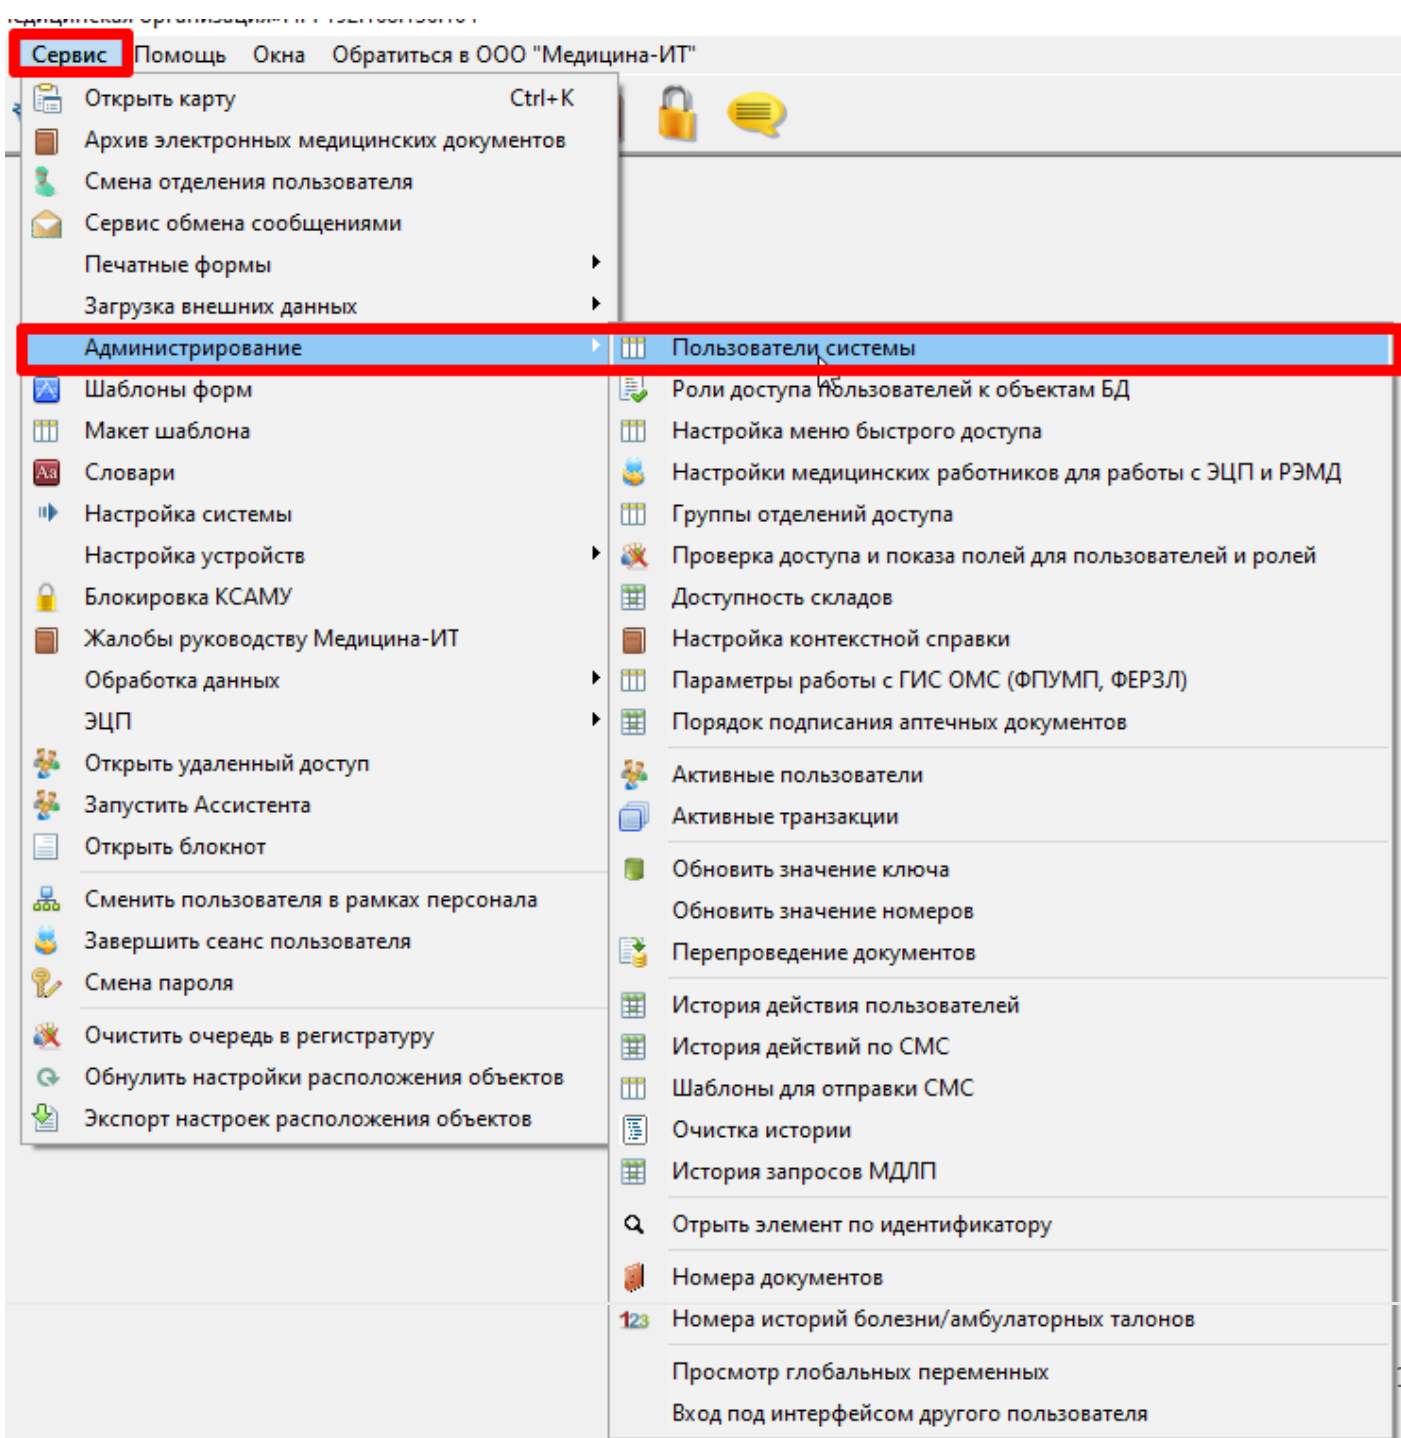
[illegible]

Сервис Помощь Окна Обратиться в ООО "Медицина-ИТ"

Открыть карту Ctrl+K
Архив электронных медицинских документов
Смена отделения пользователя
Сервис обмена сообщениями
Печатные формы
Загрузка внешних данных
Администрирование
Шаблоны форм
Макет шаблона
Словари
Настройка системы
Настройка устройств
Блокировка КСАМУ
Жалобы руководству Медицина-ИТ
Обработка данных
ЭЦП
Открыть удаленный доступ
Запустить Ассистента
Открыть блокнот
Сменить пользователя в рамках персонала
Завершить сеанс пользователя
Смена пароля
Очистить очередь в регистратуру
Обнулить настройки расположения объектов
Экспорт настроек расположения объектов

Пользователи системы
Роли доступа пользователей к объектам БД
Настройка меню быстрого доступа
Настройки медицинских работников для работы с ЭЦП и РЭМД
Группы отделений доступа
Проверка доступа и показа полей для пользователей и ролей
Доступность складов
Настройка контекстной справки
Параметры работы с ГИС ОМС (ФПУМП, ФЕРЗЛ)
Порядок подписания аптечных документов
Активные пользователи
Активные транзакции
Обновить значение ключа
Обновить значение номеров
Перепроведение документов
История действия пользователей
История действий по СМС
Шаблоны для отправки СМС
Очистка истории
История запросов МДЛП
Отрыть элемент по идентификатору
Номера документов
Номера историй болезни/амбулаторных талонов
Просмотр глобальных переменных
Вход под интерфейсом другого пользователя